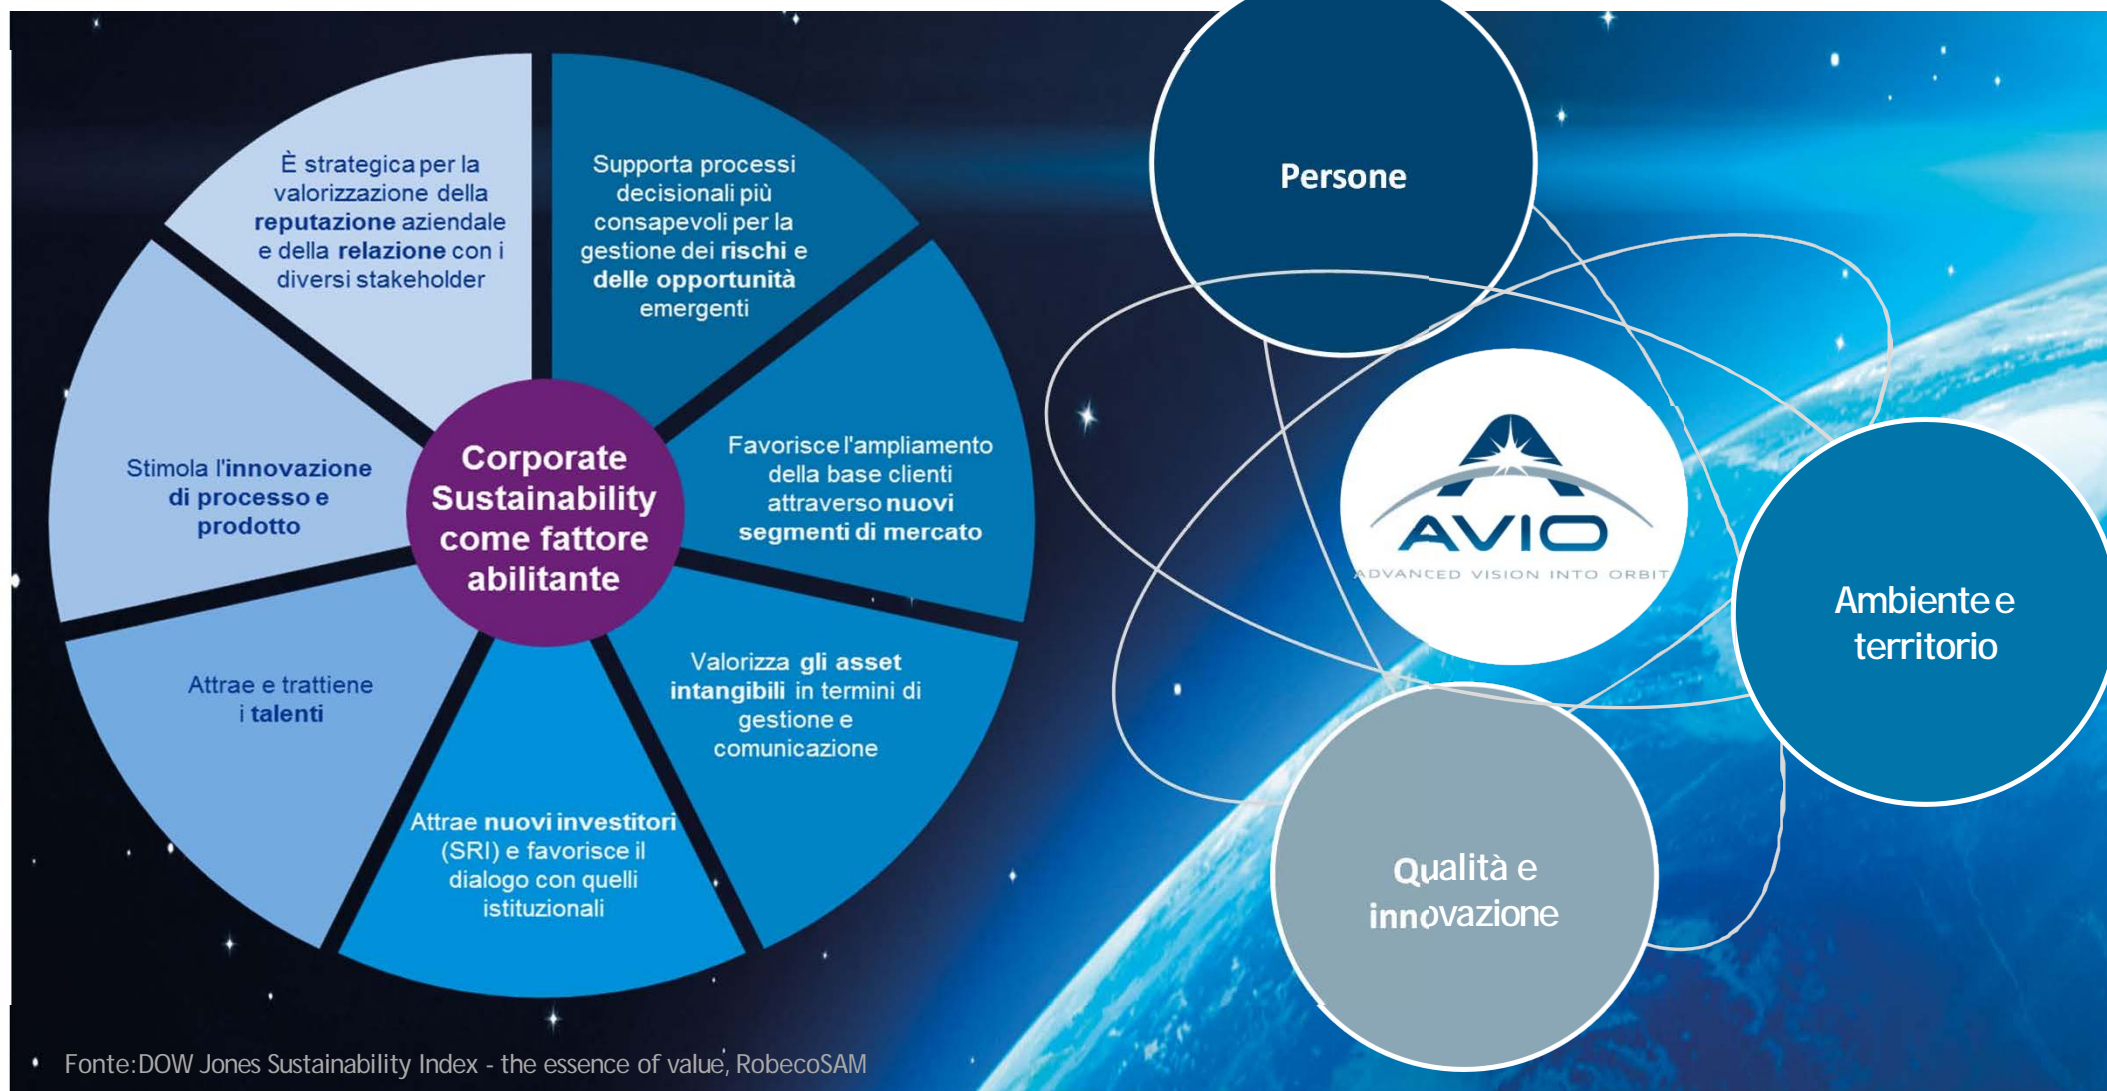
È strategica per la valorizzazione della reputazione aziendale e della relazione con i diversi stakeholder

Supporta processi decisionali più consapevoli per la gestione dei rischi e delle opportunità emergenti

Stimola l'innovazione di processo e prodotto

Corporate Sustainability come fattore abilitante

Favorisce l'ampliamento della base clienti attraverso nuovi segmenti di mercato

Attrae e trattiene i talenti

Valorizza gli asset intangibili in termini di gestione e comunicazione

Attrae nuovi investitori (SRI) e favorisce il dialogo con quelli istituzionali

Persone

AVIO
ADVANCED VISION INTO ORBIT

Ambiente e territorio

Qualità e innovazione

Fonte: DOW Jones Sustainability Index - the essence of value, RobecoSAM